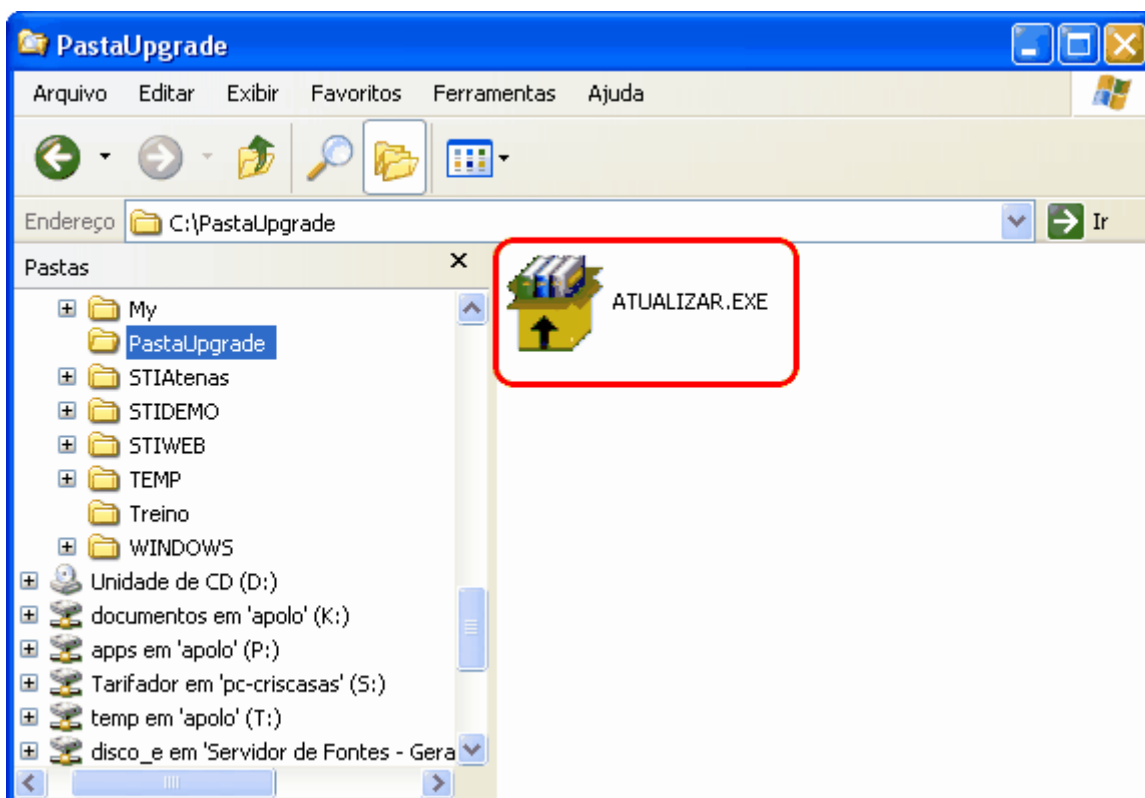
PastaUpgrade

Arquivo Editar Exibir Favoritos Ferramentas Ajuda

Endereço C:\PastaUpgrade

Ir

Pastas

My
PastaUpgrade
STIAtenas
STIDEMO
STIWEB
TEMP
Treino
WINDOWS
Unidade de CD (D:)
documentos em 'apolo' (K:)
apps em 'apolo' (P:)
Tarifador em 'pc-criscasas' (S:)
temp em 'apolo' (T:)
disco_e em 'Servidor de Fontes - Gera

ATUALIZAR.EXE